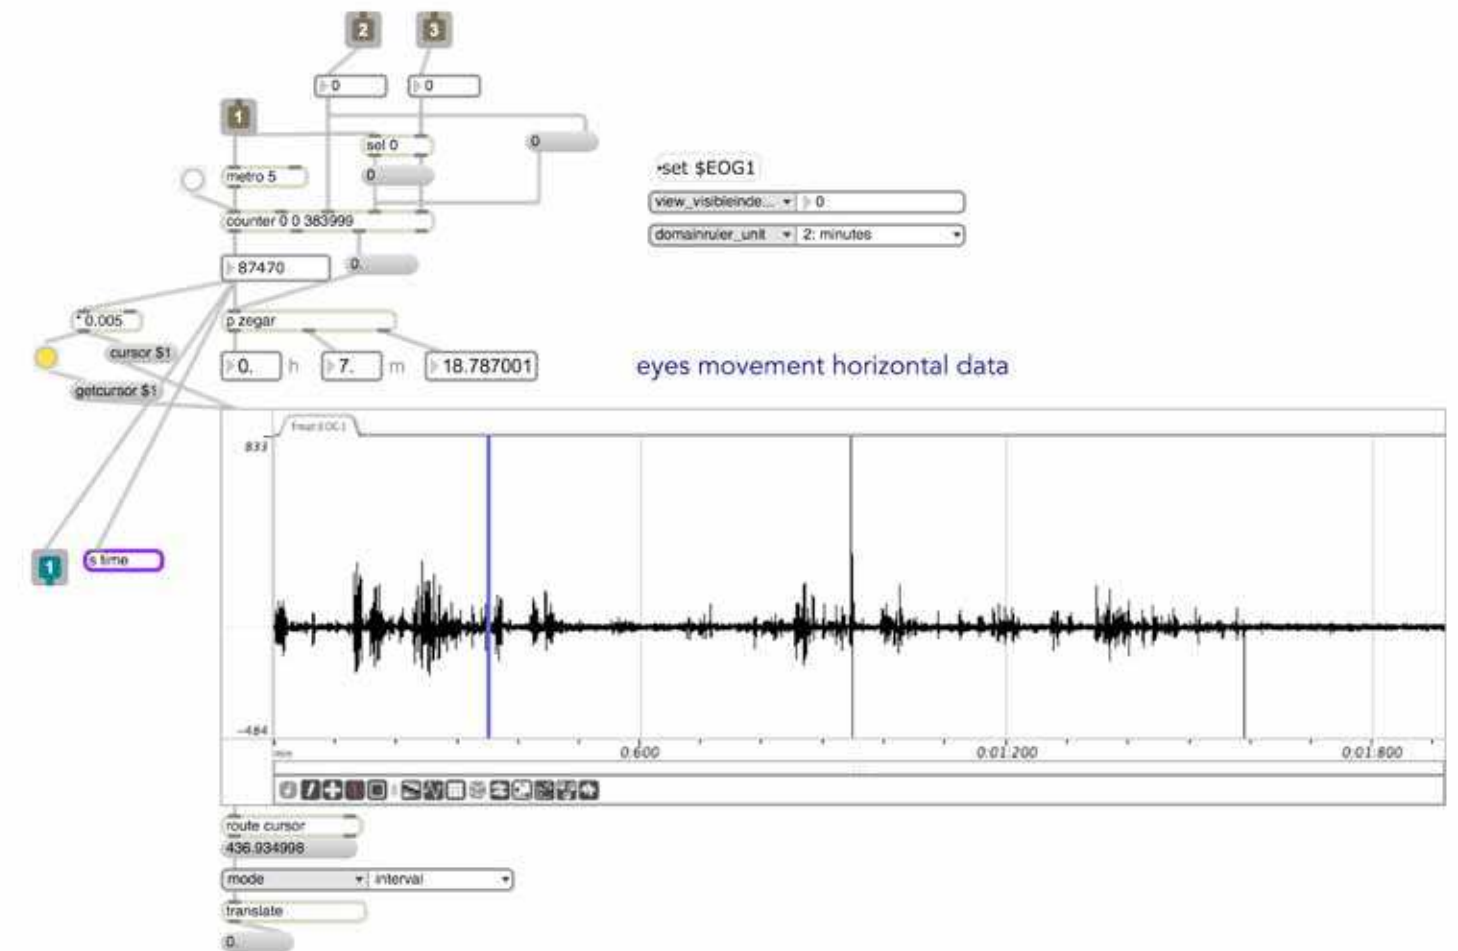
2
3
0
0
1
sel 0
0
0
metro 5
counter 0 0 383999
87470
0.
*0.005
p zegar
cursor $1
0.
h
7.
m
18.787001
getcursor $1
set $EOG1
view_visibleinde...
0
domainruler_unit
2: minutes
eyes movement horizontal data
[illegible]
833
-484
0.600
0.01.200
0.01.800
1
s time
route cursor
436.934998
mode
interval
translate
0.